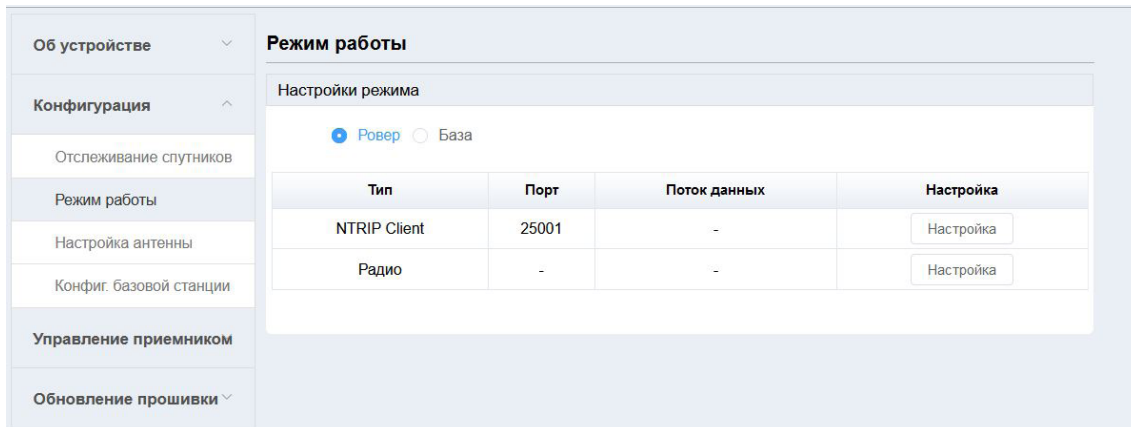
Об устройстве

Конфигурация

Отслеживание спутников

Режим работы

Настройка антенны

Конфиг. базовой станции

Управление приемником

Обновление прошивки

Режим работы

Настройки режима

Ровер База

| Тип | Порт | Поток данных | Настройка |
|---|---|---|---|
| NTRIP Client | 25001 | - | Настройка |
| Радио | - | - | Настройка |